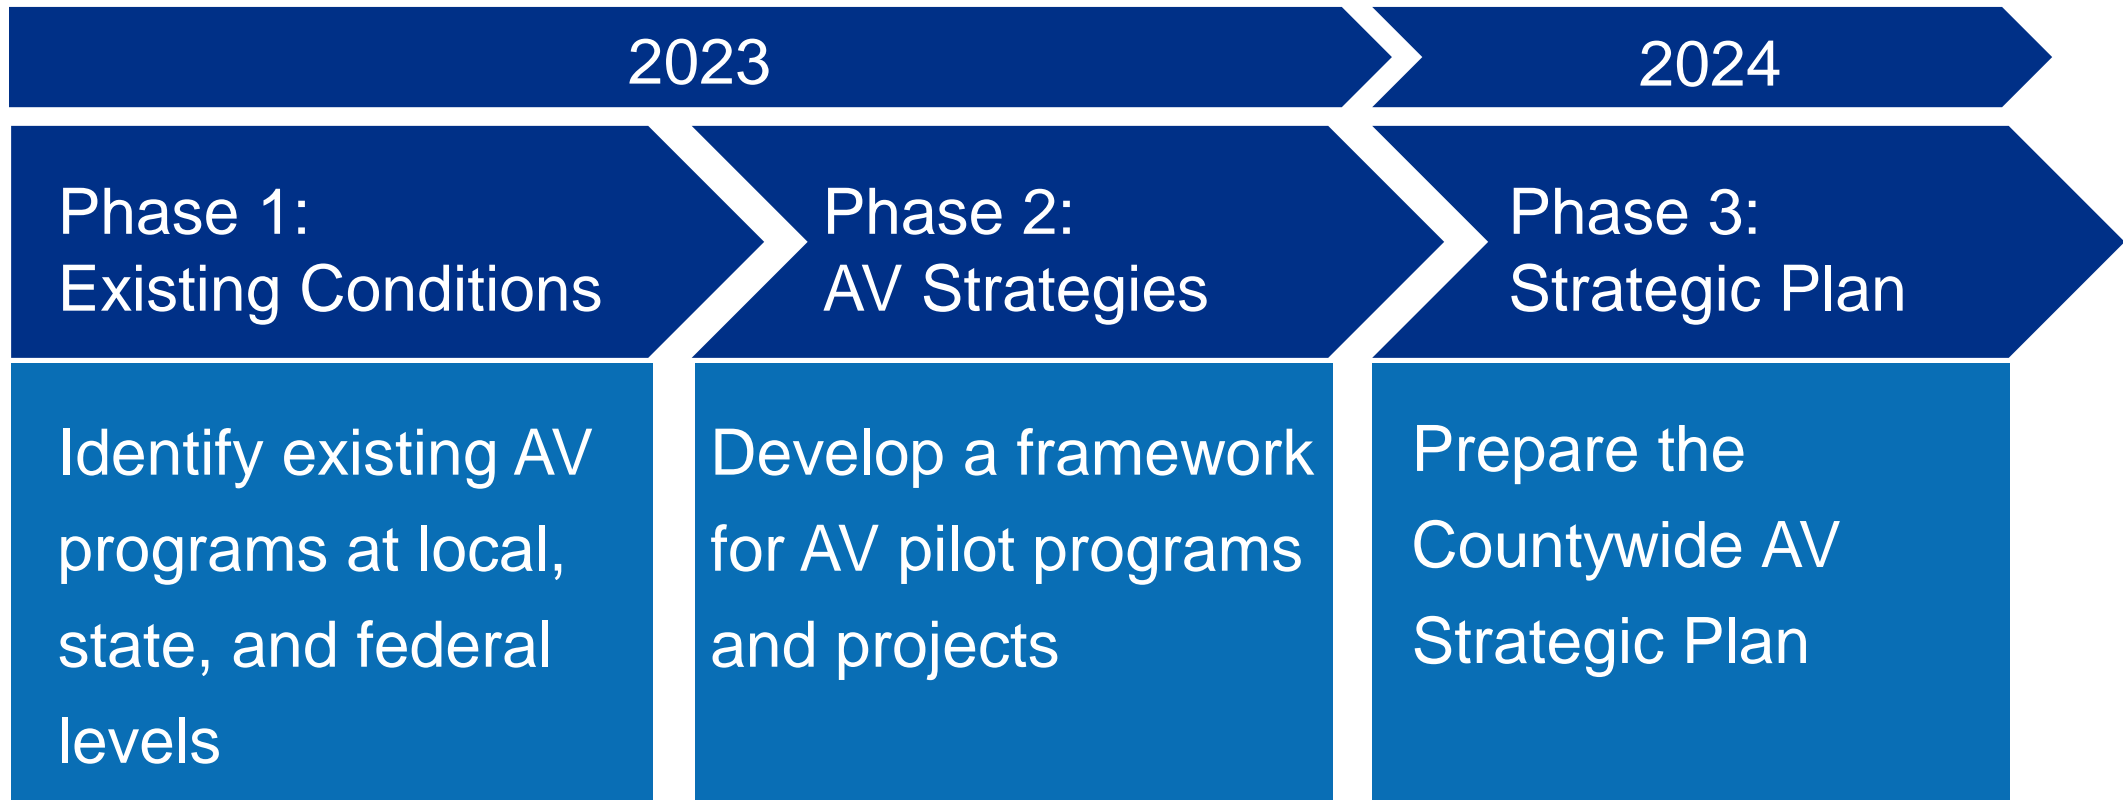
2023

2024

Phase 1:
Existing Conditions

Identify existing AV programs at local, state, and federal levels

Phase 2:
AV Strategies

Develop a framework for AV pilot programs and projects

Phase 3:
Strategic Plan

Prepare the Countywide AV Strategic Plan